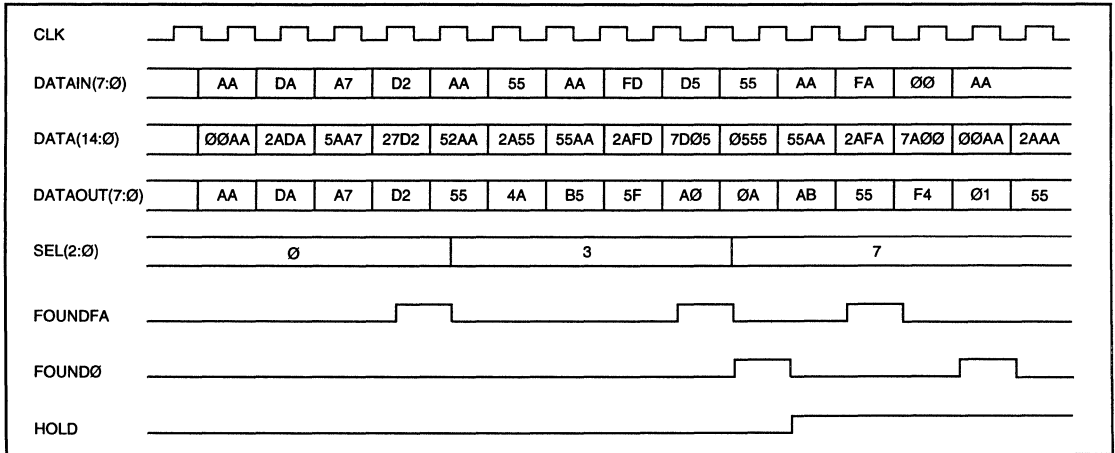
CLK

DATAIN(7:Ø) AA DA A7 D2 AA 55 AA FD D5 55 AA FA ØØ AA

DATA(14:Ø) ØØAA 2ADA 5AA7 27D2 52AA 2A55 55AA 2AFD 7DØ5 Ø555 55AA 2AFA 7AØØ ØØAA 2AAA

DATAOUT(7:Ø) AA DA A7 D2 55 4A B5 5F AØ ØA AB 55 F4 Ø1 55

SEL(2:Ø) Ø 3 7

FOUNDFA

FOUNDØ

HOLD